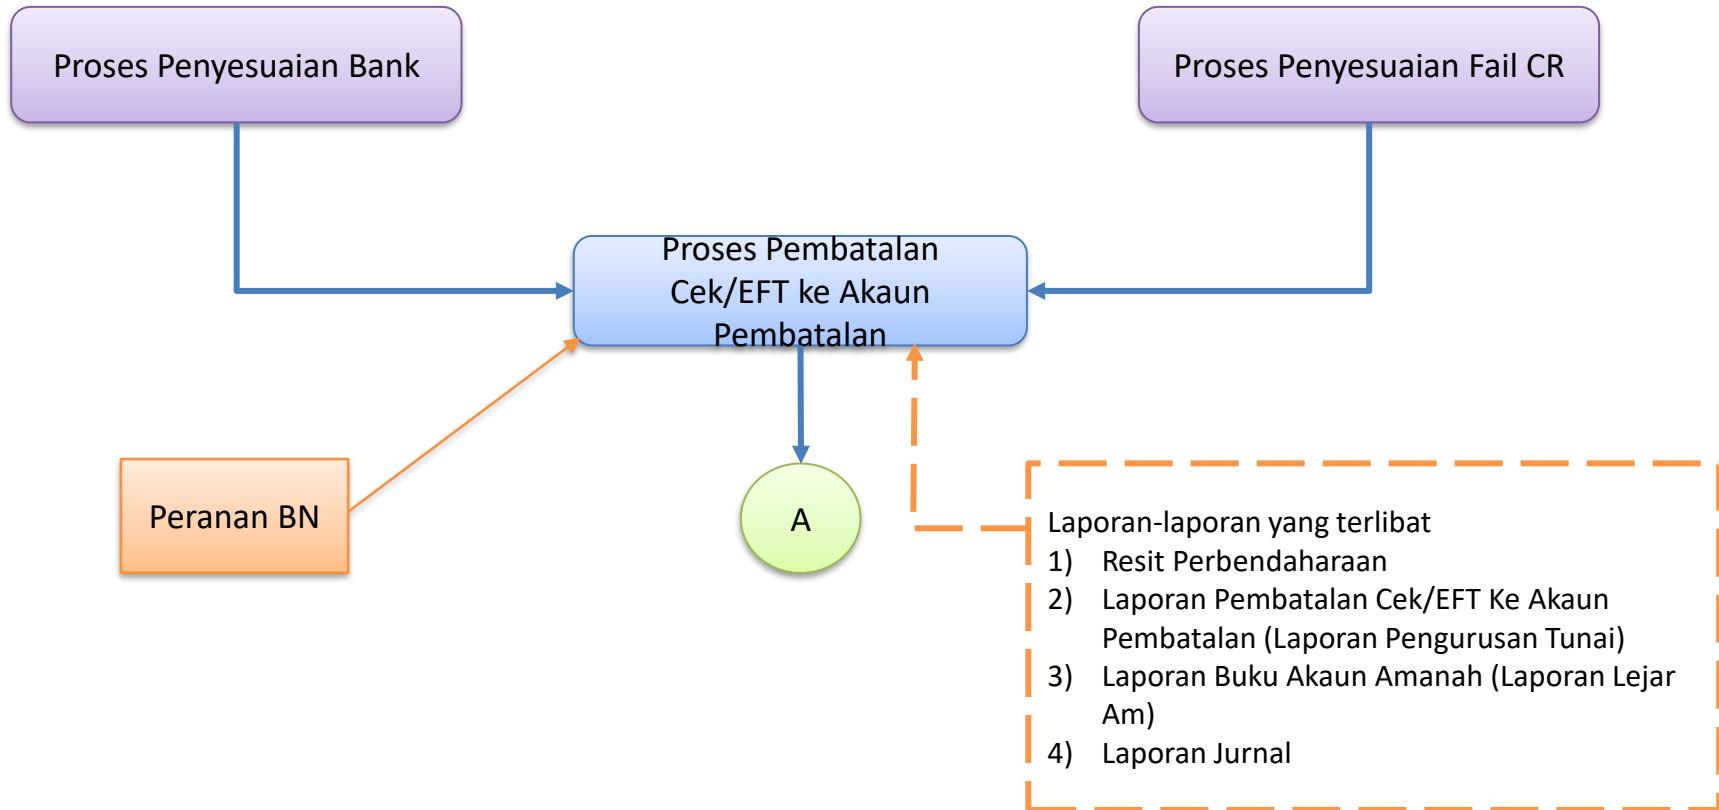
Proses Penyesuaian Bank

Proses Penyesuaian Fail CR

Proses Pembatalan Cek/EFT ke Akaun Pembatalan

Peranan BN

A

Laporan-laporan yang terlibat
1) Resit Perbendaharaan
2) Laporan Pembatalan Cek/EFT Ke Akaun Pembatalan (Laporan Pengurusan Tunai)
3) Laporan Buku Akaun Amanah (Laporan Lejar Am)
4) Laporan Jurnal